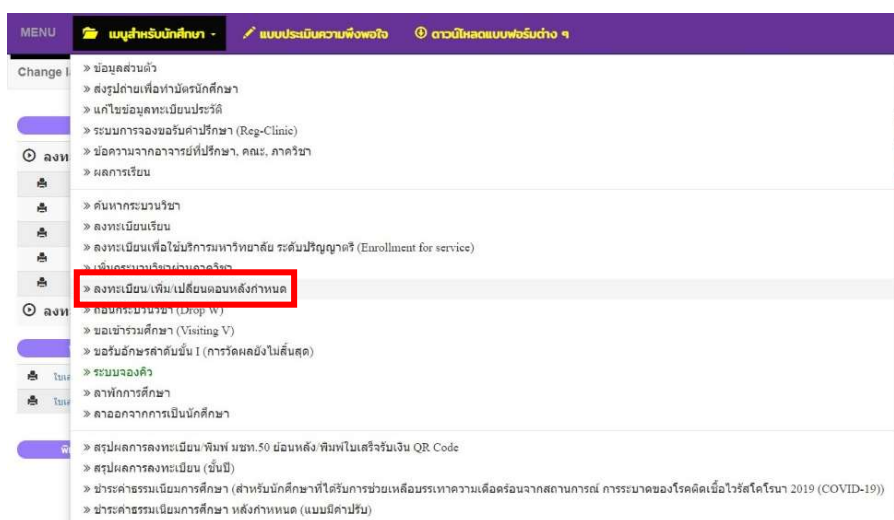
MENU
เมนูสำหรับนักศึกษา -
แบบประเมินความพึงพอใจ
ดาวน์โหลดแบบฟอร์มต่าง ๆ

Change l
ลงท
ลงท
ใบเ
ใบเ
พิ

» ข้อมูลส่วนตัว
» ส่งรูปถ่ายเพื่อทำบัตรนักศึกษา
» แก้ไขข้อมูลทะเบียนประวัติ
» ระบบการจองขอรับคำปรึกษา (Reg-Clinic)
» ข้อความจากอาจารย์ที่ปรึกษา, คณะ, ภาควิชา
» ผลการเรียน

» ค้นหากระบวนวิชา
» ลงทะเบียนเรียน
» ลงทะเบียนเพื่อใช้บริการมหาวิทยาลัย ระดับปริญญาตรี (Enrollment for service)
» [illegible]
» ลงทะเบียน/เพิ่ม/เปลี่ยนตอนหลังกำหนด
» ถอนกระบวนวิชา (Drop W)
» ขอเข้าร่วมศึกษา (Visiting V)
» ขอรับอักษรลำดับขั้น I (การวัดผลยังไม่สิ้นสุด)
» ระบบจองคิว
» ลาพักการศึกษา
» ลาออกจากการเป็นนักศึกษา

» สรุปผลการลงทะเบียน/พิมพ์ มชท.50 ย้อนหลัง/พิมพ์ใบเสร็จรับเงิน QR Code
» สรุปผลการลงทะเบียน (ชั้นปี)
» ชำระค่าธรรมเนียมการศึกษา (สำหรับนักศึกษาที่ได้รับการช่วยเหลือบรรเทาความเดือดร้อนจากสถานการณ์ การระบาดของโรคติดเชื้อไวรัสโคโรนา 2019 (COVID-19))
» ชำระค่าธรรมเนียมการศึกษา หลังกำหนด (แบบมีค่าปรับ)